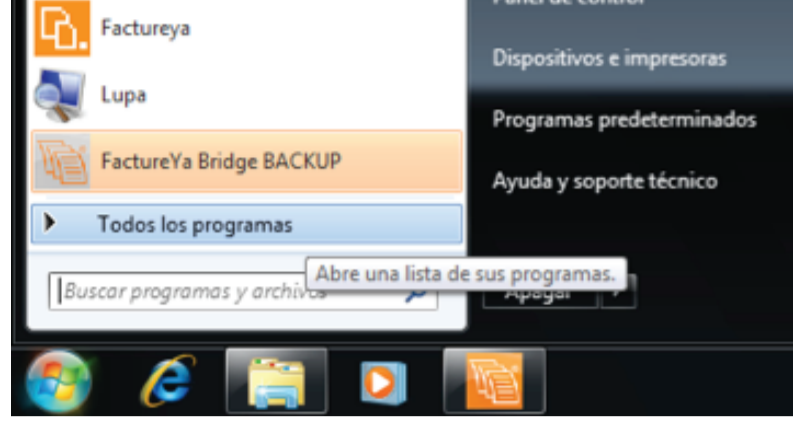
Factureya

Lupa

FactureYa Bridge BACKUP

Todos los programas

Buscar programas y archivos

Abre una lista de sus programas.

Panel de control

Dispositivos e impresoras

Programas predeterminados

Ayuda y soporte técnico

Apagar